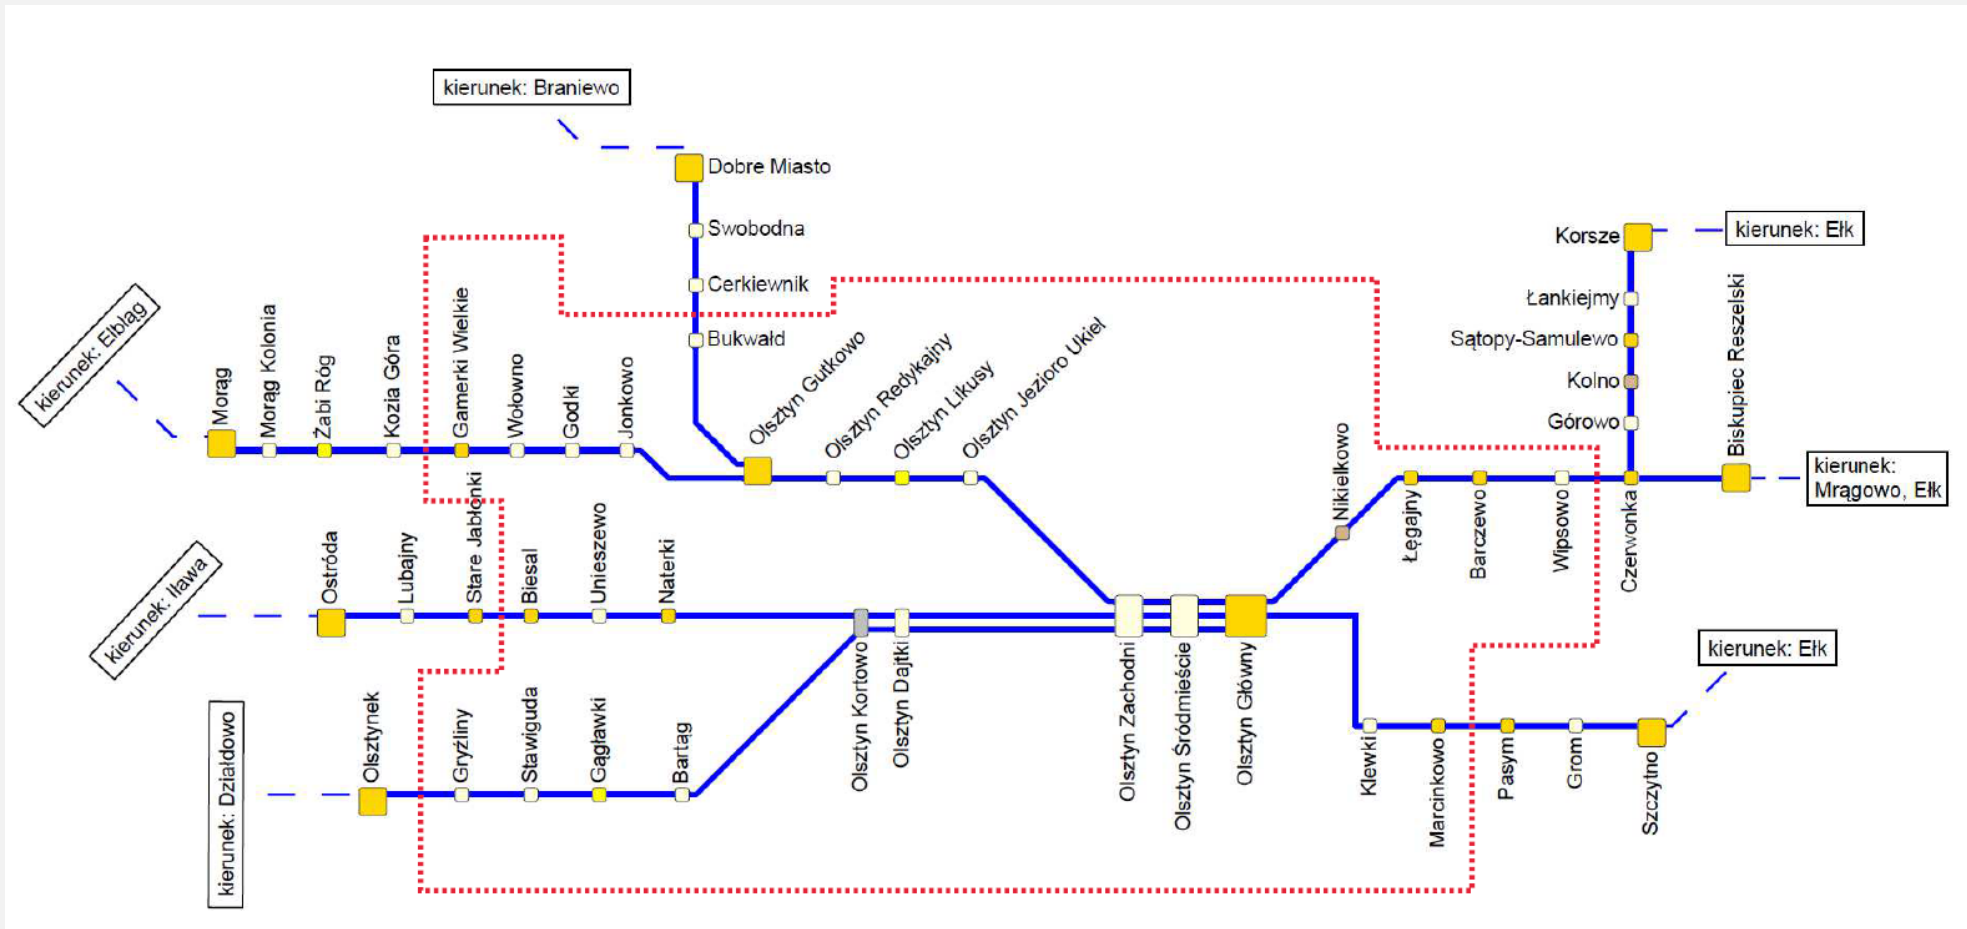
kierunek: Braniewo

Dobre Miasto
Swobodna
Cerkiewnik
Bukwałd

kierunek: Elbląg

Morąg
Morąg Kolonia
Żabi Róg
Kozia Góra
Gamerki Wielkie
Wołowno
Godki
Jonkowo
Olsztyn Gutkowo
Olsztyn Redykajny
Olsztyn Likusy
Olsztyn Jezioro Ukiel

Korsze
kierunek: Ełk
Łankiejmy
Sątopy-Samulewo
Kolno
Górowo
Biskupiec Reszelski
kierunek: Mrągowo, Ełk

Nikielkowo
Łęgajny
Barczewo
Wipsowo
Czerwonka

kierunek: Iława

Ostróda
Lubajny
Stare Jabłonki
Biesal
Unieszewo
Naterki
Olsztyn Kortowo
Olsztyn Dajtki
Olsztyn Zachodni
Olsztyn Śródmieście
Olsztyn Główny

kierunek: Ełk

Klewki
Marcinkowo
Pasym
Grom
Szczytno

kierunek: Działdowo

Olsztynek
Gryźliny
Stawiguda
Gągławki
Bartąg